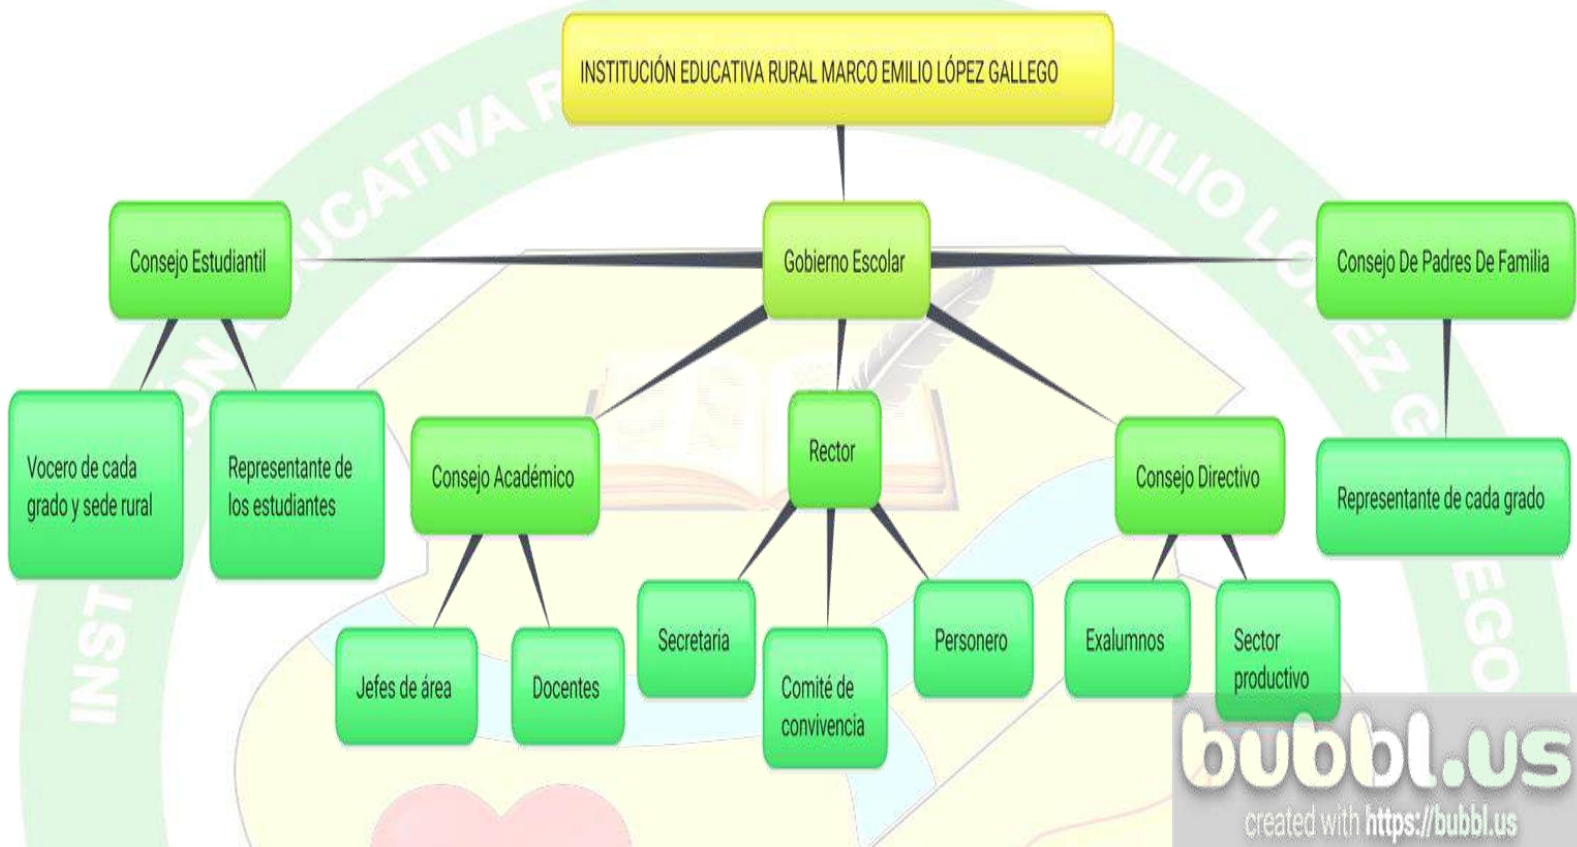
INSTITUCIÓN EDUCATIVA RURAL MARCO EMILIO LÓPEZ GALLEGO

Consejo Estudiantil

Gobierno Escolar

Consejo De Padres De Familia

Vocero de cada grado y sede rural

Representante de los estudiantes

Consejo Académico

Rector

Consejo Directivo

Representante de cada grado

Jefes de área

Docentes

Secretaria

Comité de convivencia

Personero

Exalumnos

Sector productivo

bubbl.us
created with https://bubbl.us